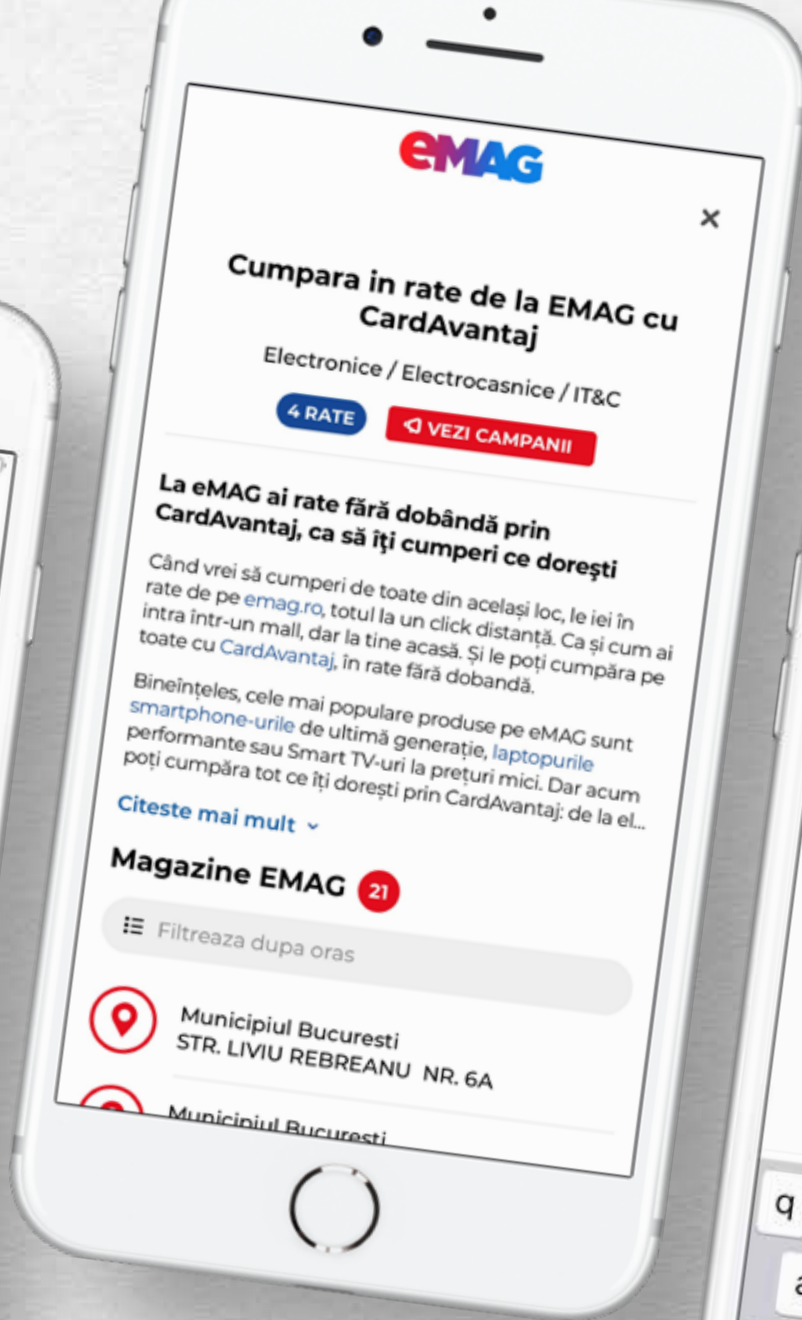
eMAG

×

Cumpara in rate de la EMAG cu CardAvantaj

Electronice / Electrocasnice / IT&C

4 RATE

VEZI CAMPANII

La eMAG ai rate fără dobândă prin CardAvantaj, ca să îţi cumperi ce doreşti

Când vrei să cumperi de toate din același loc, le iei în rate de pe emag.ro, totul la un click distanță. Ca și cum ai intra într-un mall, dar la tine acasă. Și le poți cumpăra pe toate cu CardAvantaj, în rate fără dobandă.

Bineînțeles, cele mai populare produse pe eMAG sunt smartphone-urile de ultimă generație, laptopurile performante sau Smart TV-uri la prețuri mici. Dar acum poți cumpăra tot ce îți dorești prin CardAvantaj: de la el...

Citeste mai mult

Magazine EMAG 21

Filtreaza dupa oras

Municipiul Bucuresti
STR. LIVIU REBREANU NR. 6A

Municipiul Bucuresti

q

a